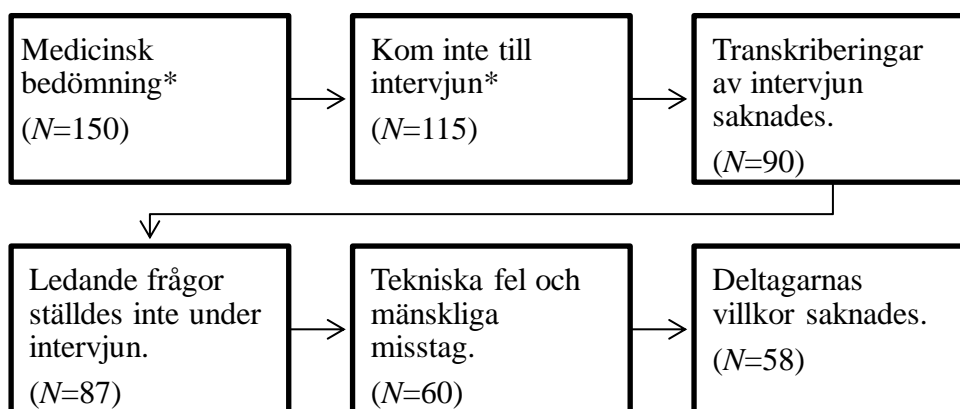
Medicinsk bedömning*
($N$=150)

Kom inte till intervjun*
($N$=115)

Transkriberingar av intervjun saknades.
($N$=90)

Ledande frågor ställdes inte under intervjun.
($N$=87)

Tekniska fel och mänskliga misstag.
($N$=60)

Deltagarnas villkor saknades.
($N$=58)